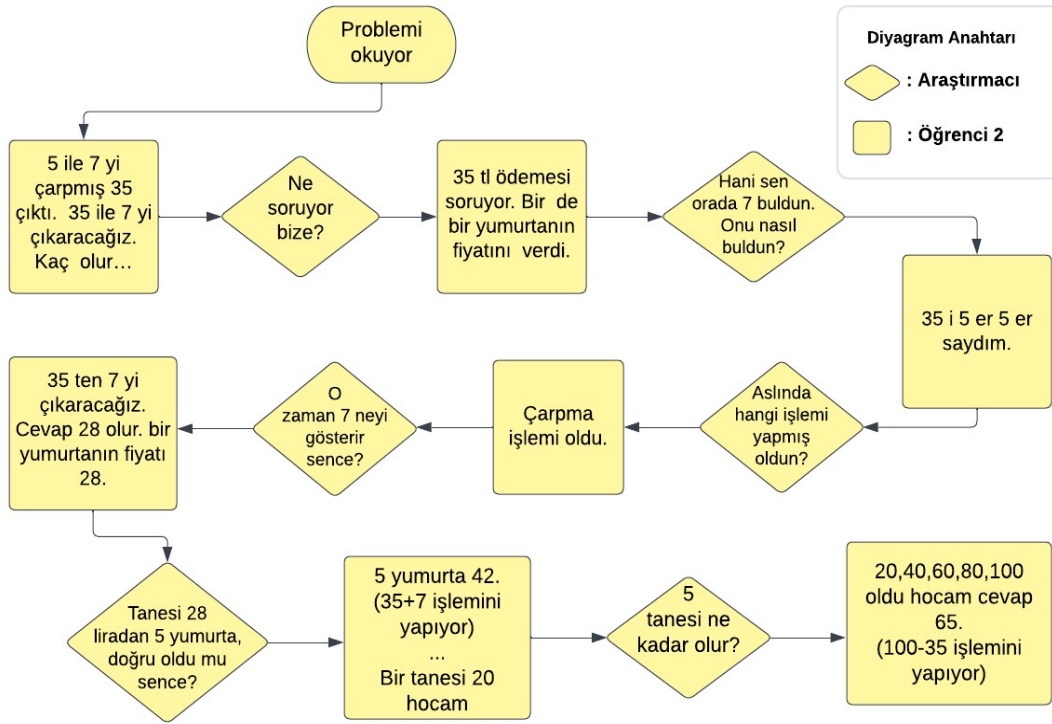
Problemi okuyor

Diyagram Anahtarı
: Araştırmacı
: Öğrenci 2

5 ile 7 yi çarpmış 35 çıktı. 35 ile 7 yi çıkaracağız. Kaç olur…

Ne soruyor bize?

35 tl ödemesi soruyor. Bir de bir yumurtanın fiyatını verdi.

Hani sen orada 7 buldun. Onu nasıl buldun?

35 i 5 er 5 er saydım.

Aslında hangi işlemi yapmış oldun?

Çarpma işlemi oldu.

O zaman 7 neyi gösterir sence?

35 ten 7 yi çıkaracağız. Cevap 28 olur. bir yumurtanın fiyatı 28.

Tanesi 28 liradan 5 yumurta, doğru oldu mu sence?

5 yumurta 42. (35+7 işlemini yapıyor) ... Bir tanesi 20 hocam

5 tanesi ne kadar olur?

20,40,60,80,100 oldu hocam cevap 65. (100-35 işlemini yapıyor)